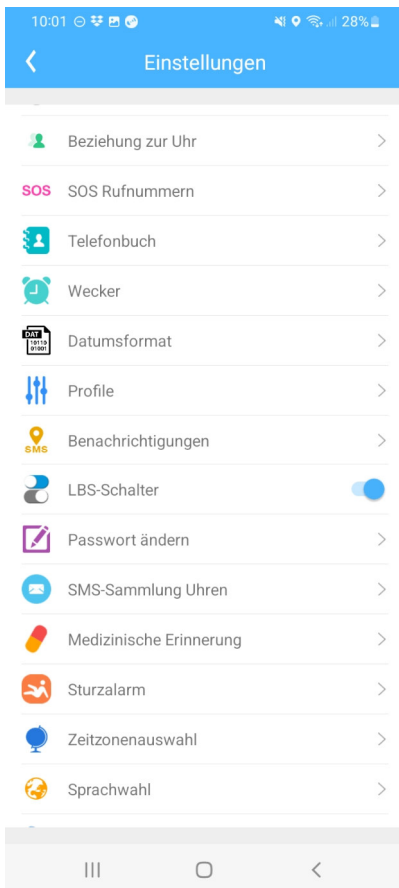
10:01 28%

Einstellungen

Beziehung zur Uhr

SOS SOS Rufnummern

Telefonbuch

Wecker

DAT 10110 01001 Datumsformat

Profile

SMS Benachrichtigungen

LBS-Schalter

Passwort ändern

SMS-Sammlung Uhren

Medizinische Erinnerung

Sturzalarm

Zeitzonenauswahl

Sprachwahl